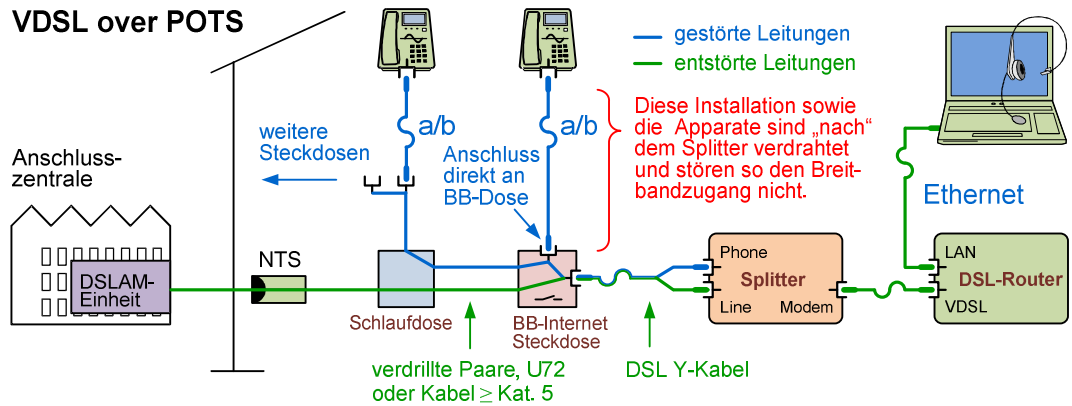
VDSL over POTS

gestörte Leitungen
entstörte Leitungen

Diese Installation sowie die Apparate sind „nach“ dem Splitter verdrahtet und stören so den Breitbandzugang nicht.

a/b
a/b

weitere Steckdosen

Anschluss direkt an BB-Dose

Anschlusszentrale

DSLAM-Einheit

NTS

Schlaufdose

BB-Internet Steckdose

Phone
Splitter
Line
Modem

Ethernet

LAN
DSL-Router
VDSL

verdrillte Paare, U72 oder Kabel $\geq$ Kat. 5

DSL Y-Kabel